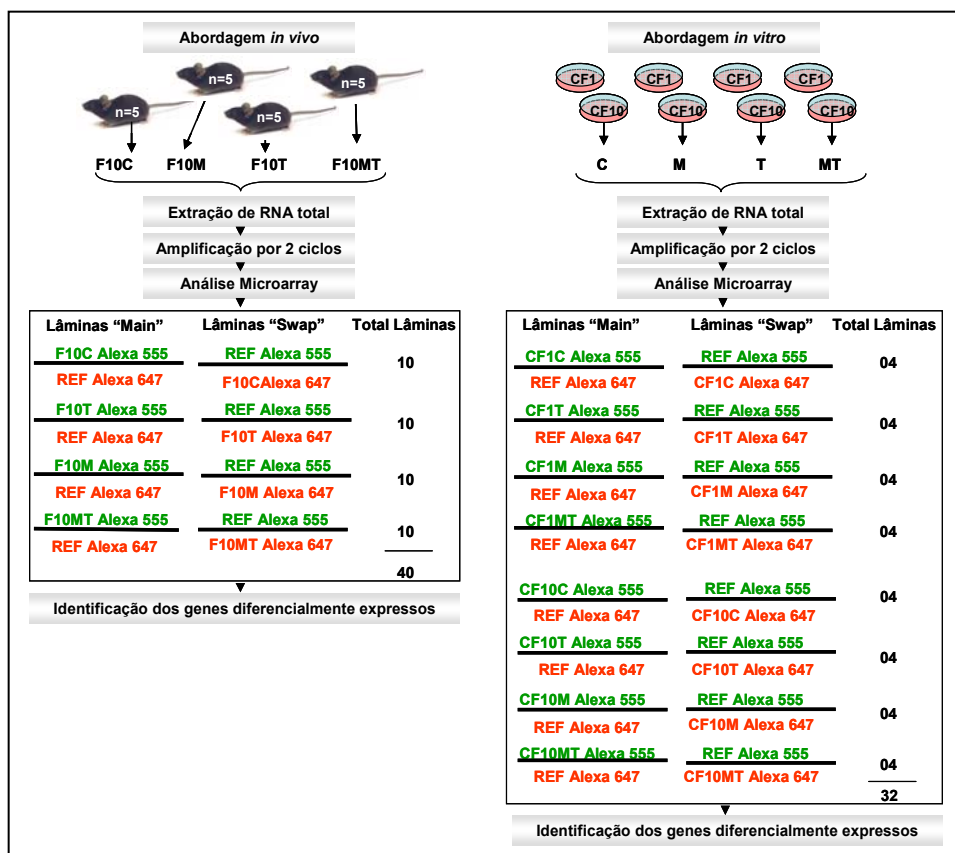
Abordagem *in vivo*

n=5 n=5 n=5 n=5

F10C F10M F10T F10MT

Extração de RNA total

Amplificação por 2 ciclos

Análise Microarray

| Lâminas "Main" | Lâminas "Swap" | Total Lâminas |
|---|---|---|
| F10C Alexa 555 / REF Alexa 647 | REF Alexa 555 / F10CAlexa 647 | 10 |
| F10T Alexa 555 / REF Alexa 647 | REF Alexa 555 / F10T Alexa 647 | 10 |
| F10M Alexa 555 / REF Alexa 647 | REF Alexa 555 / F10M Alexa 647 | 10 |
| F10MT Alexa 555 / REF Alexa 647 | REF Alexa 555 / F10MT Alexa 647 | 10 |
| | | 40 |

Identificação dos genes diferencialmente expressos

Abordagem *in vitro*

CF1 CF1 CF1 CF1

CF10 CF10 CF10 CF10

C M T MT

Extração de RNA total

Amplificação por 2 ciclos

Análise Microarray

| Lâminas "Main" | Lâminas "Swap" | Total Lâminas |
|---|---|---|
| CF1C Alexa 555 / REF Alexa 647 | REF Alexa 555 / CF1C Alexa 647 | 04 |
| CF1T Alexa 555 / REF Alexa 647 | REF Alexa 555 / CF1T Alexa 647 | 04 |
| CF1M Alexa 555 / REF Alexa 647 | REF Alexa 555 / CF1M Alexa 647 | 04 |
| CF1MT Alexa 555 / REF Alexa 647 | REF Alexa 555 / CF1MT Alexa 647 | 04 |
| CF10C Alexa 555 / REF Alexa 647 | REF Alexa 555 / CF10C Alexa 647 | 04 |
| CF10T Alexa 555 / REF Alexa 647 | REF Alexa 555 / CF10T Alexa 647 | 04 |
| CF10M Alexa 555 / REF Alexa 647 | REF Alexa 555 / CF10M Alexa 647 | 04 |
| CF10MT Alexa 555 / REF Alexa 647 | REF Alexa 555 / CF10MT Alexa 647 | 04 |
| | | 32 |

Identificação dos genes diferencialmente expressos